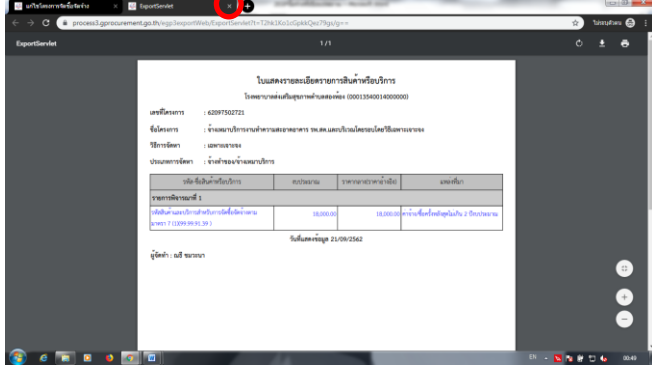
นำเข้าโครงการจัดซื้อจัดจ้าง
ExportServlet
process3.gprocurement.go.th/egp3exportWeb/ExportServlet?t=T2hk1Ko1cGpkkQeo79gu/g==
ไม่ระบุตัวตน
ExportServlet
1 / 1

ใบแสดงรายละเอียดรายการสินค้าหรือบริการ
โรงพยาบาลส่งเสริมสุขภาพตำบลสองห้อง (00013540014000000)

เลขที่โครงการ : 62097502721
ชื่อโครงการ : จ้างเหมาบริการงานทำความสะอาดอาคาร รพ.สต.และบริเวณโดยรอบโดยวิธีเฉพาะเจาะจง
วิธีการจัดหา : เฉพาะเจาะจง
ประเภทการจัดหา : จ้างทำของ/จ้างเหมาบริการ

| รหัส-ชื่อสินค้าหรือบริการ | งบประมาณ | ราคากลางต่อหน่วย | แหล่งที่มา |
|---|---|---|---|
| รายการพิจารณาที่ 1 | | | |
| บริการจ้างเหมาบริการสำหรับการจัดซื้อจัดจ้างตามมาตรา 7 (1099.99.91.39 ) | 18,000.00 | 18,000.00 | ค่าจ้างซื้อครั้งหลังสุดไม่เกิน 2 ปีงบประมาณ |

วันที่แสดงข้อมูล 21/09/2562

ผู้จัดทำ : ณธี ขมาเขนา

EN 00:43